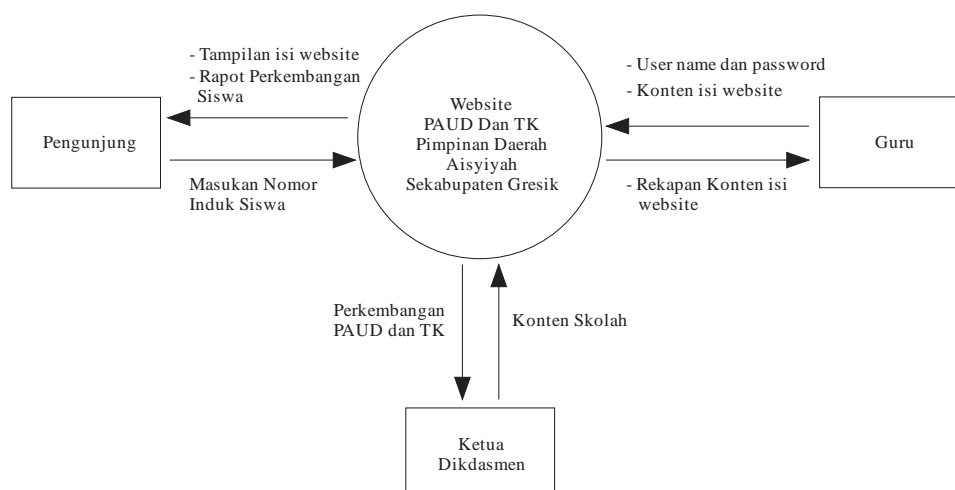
- Tampilan isi website
- Rapot Perkembangan Siswa

Pengunjung

Masukan Nomor Induk Siswa

Website
PAUD Dan TK
Pimpinan Daerah
Aisyiyah
Sekabupaten Gresik

- User name dan password
- Konten isi website

Guru

- Rekapan Konten isi website

Perkembangan PAUD dan TK

Konten Skolah

Ketua
Dikdasmen